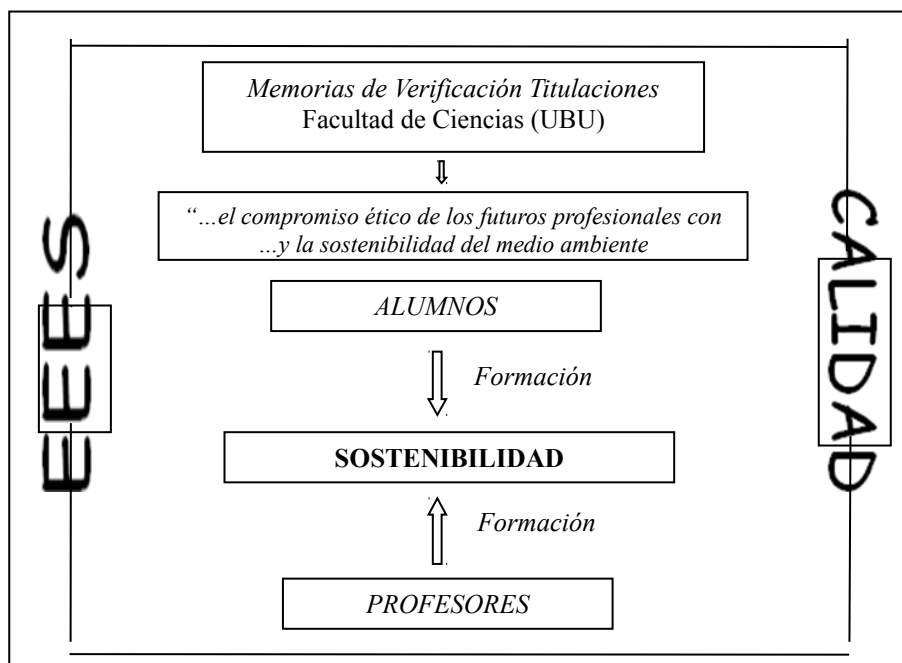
EEES

CALIDAD

*Memorias de Verificación Titulaciones*
Facultad de Ciencias (UBU)

*"…el compromiso ético de los futuros profesionales con …y la sostenibilidad del medio ambiente*

*ALUMNOS*

*Formación*

**SOSTENIBILIDAD**

*Formación*

*PROFESORES*